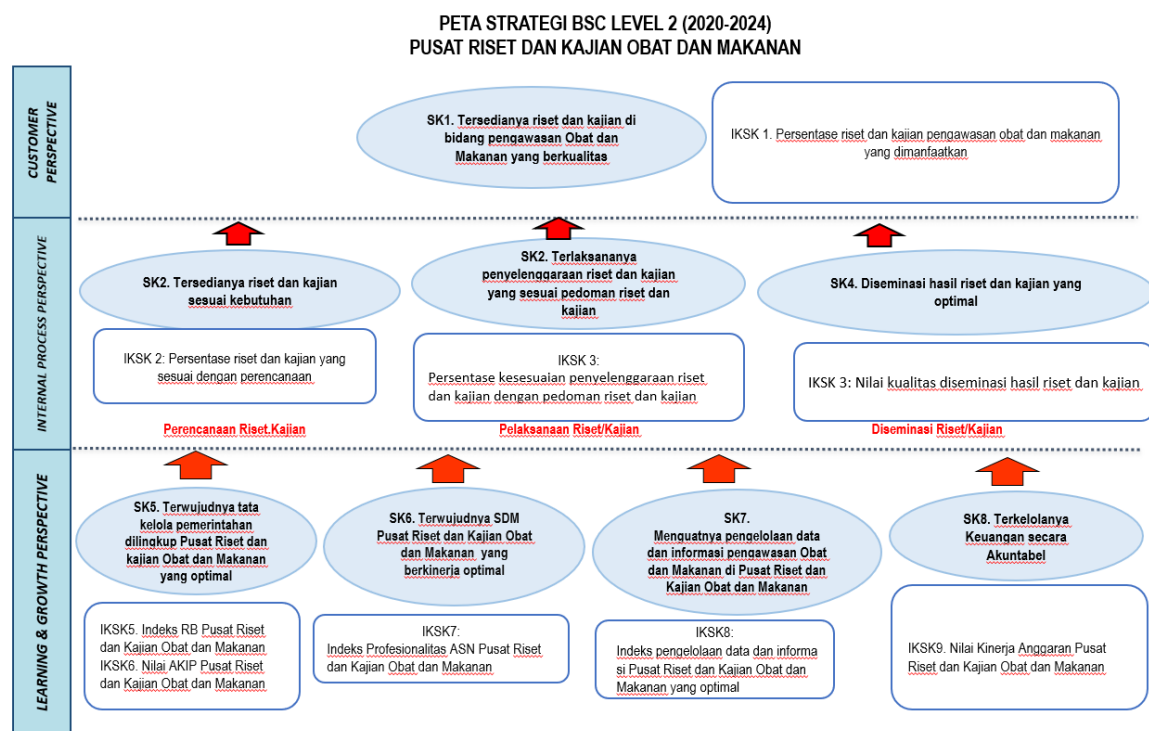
PETA STRATEGI BSC LEVEL 2 (2020-2024)
PUSAT RISET DAN KAJIAN OBAT DAN MAKANAN

CUSTOMER PERSPECTIVE

SK1. Tersedianya riset dan kajian di bidang pengawasan Obat dan Makanan yang berkualitas

IKSK 1. Persentase riset dan kajian pengawasan obat dan makanan yang dimanfaatkan

INTERNAL PROCESS PERSPECTIVE

SK2. Tersedianya riset dan kajian sesuai kebutuhan

IKSK 2: Persentase riset dan kajian yang sesuai dengan perencanaan

Perencanaan Riset.Kajian

SK2. Terlaksananya penyelenggaraan riset dan kajian yang sesuai pedoman riset dan kajian

IKSK 3:
Persentase kesesuaian penyelenggaraan riset dan kajian dengan pedoman riset dan kajian

Pelaksanaan Riset/Kajian

SK4. Diseminasi hasil riset dan kajian yang optimal

IKSK 3: Nilai kualitas diseminasi hasil riset dan kajian

Diseminasi Riset/Kajian

LEARNING & GROWTH PERSPECTIVE

SK5. Terwujudnya tata kelola pemerintahan dilingkup Pusat Riset dan kajian Obat dan Makanan yang optimal

IKSK5. Indeks RB Pusat Riset dan Kajian Obat dan Makanan
IKSK6. Nilai AKIP Pusat Riset dan Kajian Obat dan Makanan

SK6. Terwujudnya SDM Pusat Riset dan Kajian Obat dan Makanan yang berkinerja optimal

IKSK7:
Indeks Profesionalitas ASN Pusat Riset dan Kajian Obat dan Makanan

SK7.
Menguatnya pengelolaan data dan informasi pengawasan Obat dan Makanan di Pusat Riset dan Kajian Obat dan Makanan

IKSK8:
Indeks pengelolaan data dan informa si Pusat Riset dan Kajian Obat dan Makanan yang optimal

SK8. Terkelolanya Keuangan secara Akuntabel

IKSK9. Nilai Kinerja Anggaran Pusat Riset dan Kajian Obat dan Makanan